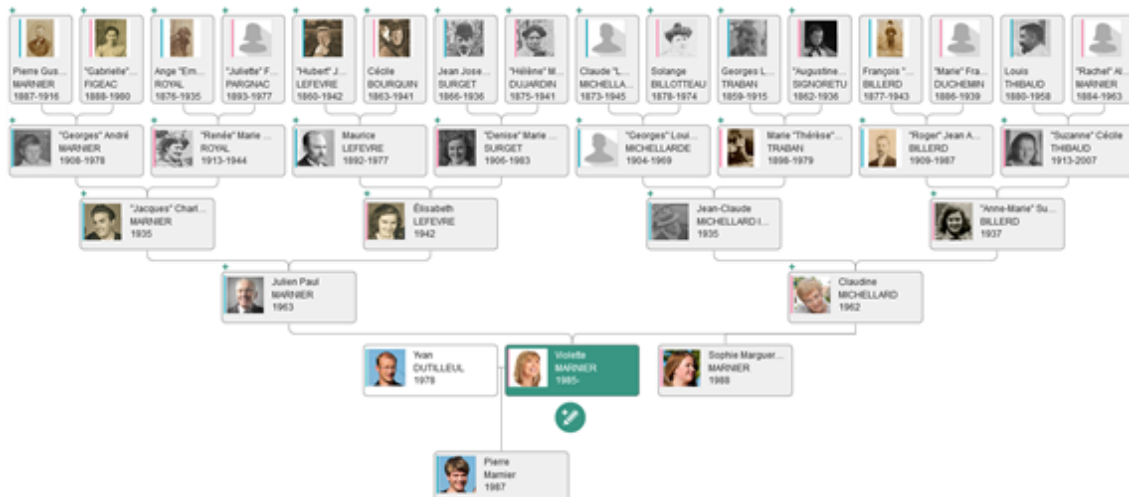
Pierre Gus...
MARNIER
1887-1916

"Gabrielle"...
FIGEAC
1888-1980

Ange "Em...
ROYAL
1876-1935

"Juliette" F...
PARGNAC
1893-1977

"Hubert" J...
LEFEVRE
1860-1942

Cécile
BOURQUIN
1863-1941

Jean Jose...
SURGET
1866-1936

"Hélène" M...
DUJARDIN
1875-1941

Claude "L...
MICHELLA...
1873-1945

Solange
BILLOTTEAU
1878-1974

Georges L...
TRABAN
1859-1915

"Augustine...
SIGNORETU
1862-1936

François "...
BILLERD
1877-1943

"Marie" Fra...
DUCHEMIN
1886-1939

Louis
THIBAUD
1880-1958

"Rachel" Al...
MARNIER
1884-1963

"Georges" André
MARNIER
1908-1978

"Renée" Marie ...
ROYAL
1913-1944

Maurice
LEFEVRE
1892-1977

"Denise" Marie ...
SURGET
1906-1983

"Georges" Loui...
MICHELLARDE
1904-1969

Marie "Thérèse"...
TRABAN
1898-1979

"Roger" Jean A...
BILLERD
1909-1987

"Suzanne" Cécile
THIBAUD
1913-2007

"Jacques" Charl...
MARNIER
1935

Élisabeth
LEFEVRE
1942

Jean-Claude
MICHELLARD I...
1935

"Anne-Marie" Su...
BILLERD
1937

Julien Paul
MARNIER
1963

Claudine
MICHELLARD
1962

Yvan
DUTILLEUL
1978

Violette
MARNIER
1985-

Sophie Marguer...
MARNIER
1988

Pierre
Marnier
1987